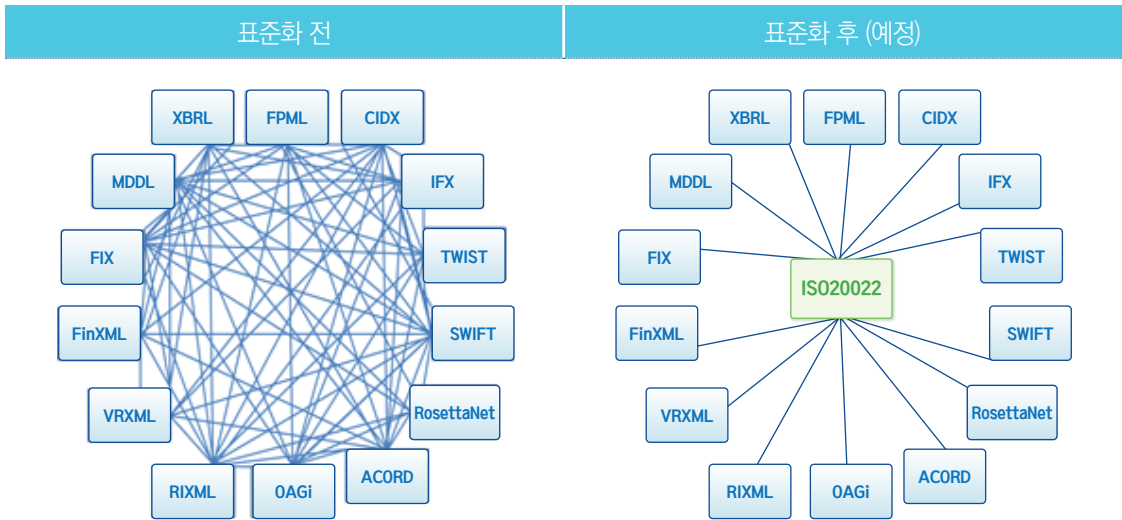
표준화 전

XBRL FPML CIDX
MDDL IFX
FIX TWIST
FinXML SWIFT
VRXML RosettaNet
RIXML OAGi ACORD

표준화 후 (예정)

XBRL FPML CIDX
MDDL IFX
FIX TWIST
ISO20022
FinXML SWIFT
VRXML RosettaNet
RIXML OAGi ACORD